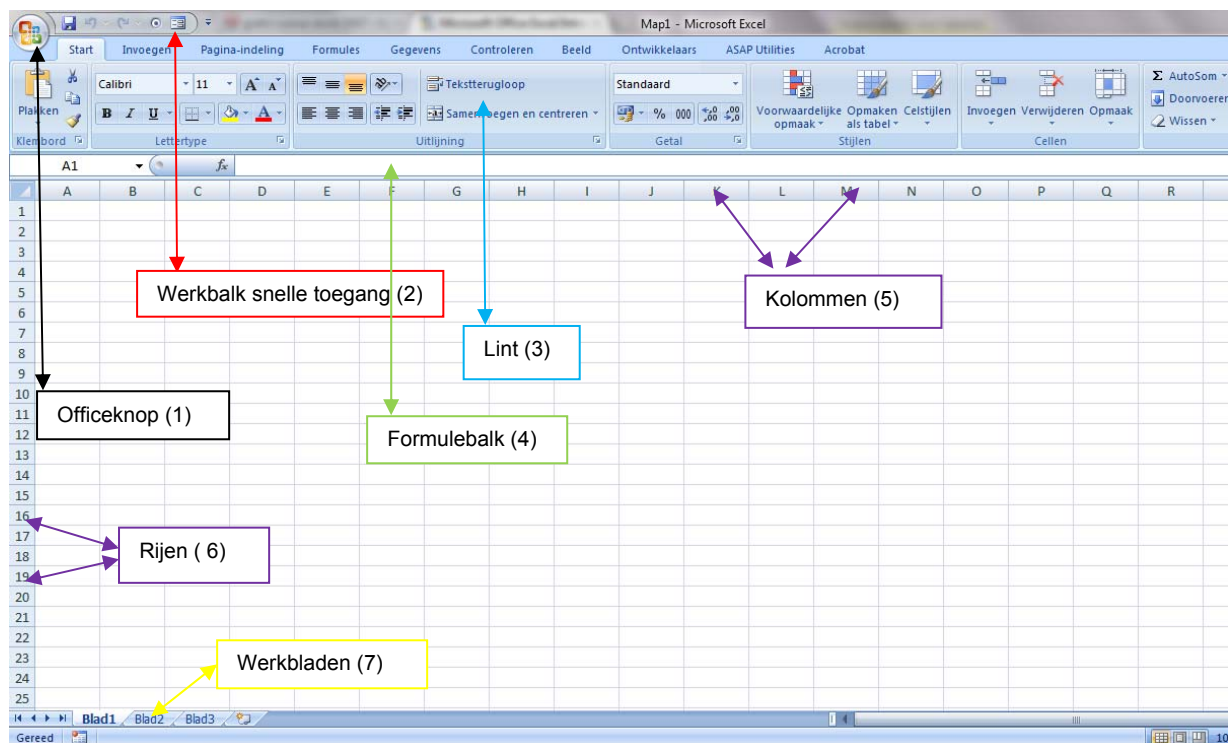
Map1 - Microsoft Excel

Start Invoegen Pagina-indeling Formules Gegevens Controleren Beeld Ontwikkelaars ASAP Utilities Acrobat

Plakken
Klembord
Calibri 11
B I U
Lettertype
Tekstterugloop
Samenvoegen en centreren
Uitlijning
Standaard
% 000
Getal
Voorwaardelijke opmaak
Opmaken als tabel
Celstijlen
Stijlen
Invoegen Verwijderen Opmaak
Cellen
AutoSom
Doorvoeren
Wissen

A1
$f_x$

A B C D E F G H I J K L M N O P Q R

1 2 3 4 5 6 7 8 9 10 11 12 13 14 15 16 17 18 19 20 21 22 23 24 25

Werkbalk snelle toegang (2)

Kolommen (5)

Lint (3)

Officeknop (1)

Formulebalk (4)

Rijen ( 6)

Werkbladen (7)

Blad1 Blad2 Blad3

Gereed